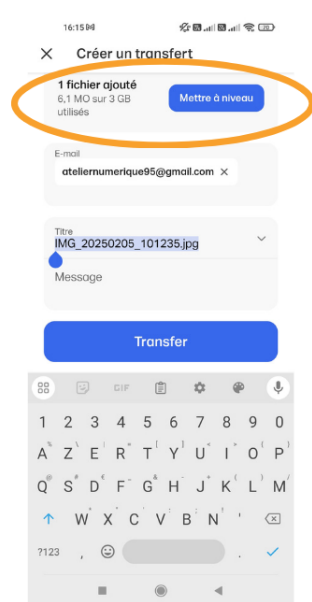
16:15
Créer un transfert
1 fichier ajouté
6,1 MO sur 3 GB utilisés
Mettre à niveau
E-mail
ateliernumerique95@gmail.com
Titre
IMG_20250205_101235.jpg
Message
Transfer
GIF
1 2 3 4 5 6 7 8 9 0
A Z E R T Y U I O P
Q S D F G H J K L M
W X C V B N
?123 ,